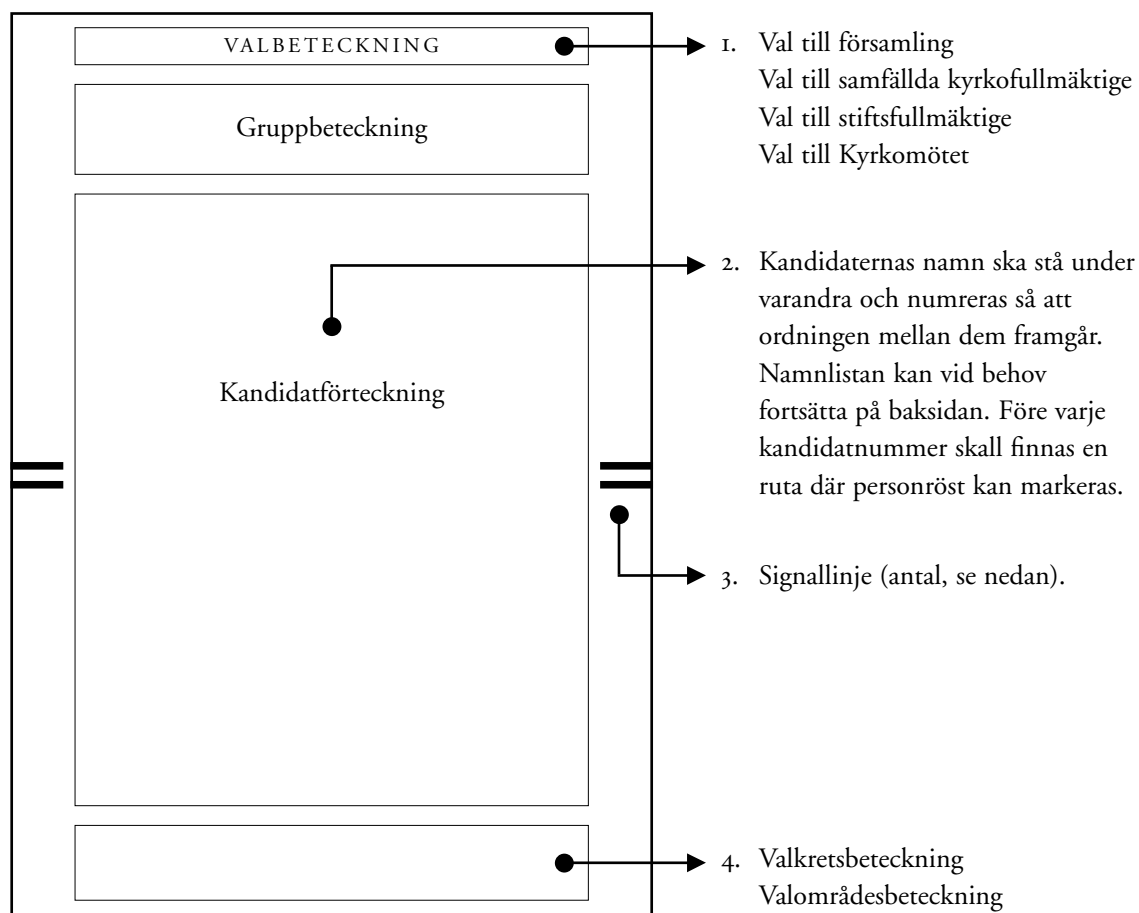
VALBETECKNING

Gruppbeteckning

Kandidatförteckning

1. Val till församling
Val till samfällda kyrkofullmäktige
Val till stiftsfullmäktige
Val till Kyrkomötet

2. Kandidaternas namn ska stå under varandra och numreras så att ordningen mellan dem framgår. Namnlistan kan vid behov fortsätta på baksidan. Före varje kandidatnummer skall finnas en ruta där personröst kan markeras.

3. Signallinje (antal, se nedan).

4. Valkretsbeteckning
Valområdesbeteckning